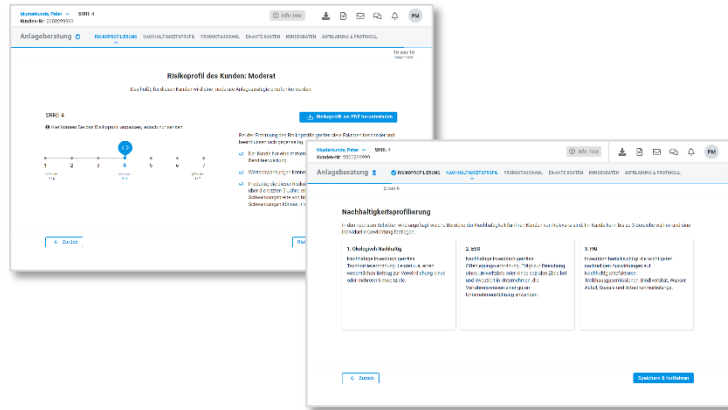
Musterkunde, Peter SRRI: 4
Kunden-Nr: 2000099999

Info Tour

PM

Anlageberatung

RISIKOPROFILIERUNG NACHHALTIGKEITSPROFIL PRODUKTAUSWAHL EX-ANTE KOSTEN KUNDENDATEN AUFKLÄRUNG & PROTOKOLL

Risikoprofil des Kunden: Moderat

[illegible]

SRRI: 4

Risikoprofil als PDF herunterladen

1 2 3 4 5 6 7

← Zurück

Musterkunde, Peter SRRI: 4
Kunden-Nr: 2000099999

Info Tour

PM

Anlageberatung

RISIKOPROFILIERUNG NACHHALTIGKEITSPROFIL PRODUKTAUSWAHL EX-ANTE KOSTEN KUNDENDATEN AUFKLÄRUNG & PROTOKOLL

Nachhaltigkeitsprofilierung

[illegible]

1. Ökologisch Nachhaltig

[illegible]

2. ESG

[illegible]

3. PAI

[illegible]

← Zurück

Speichern & fortfahren